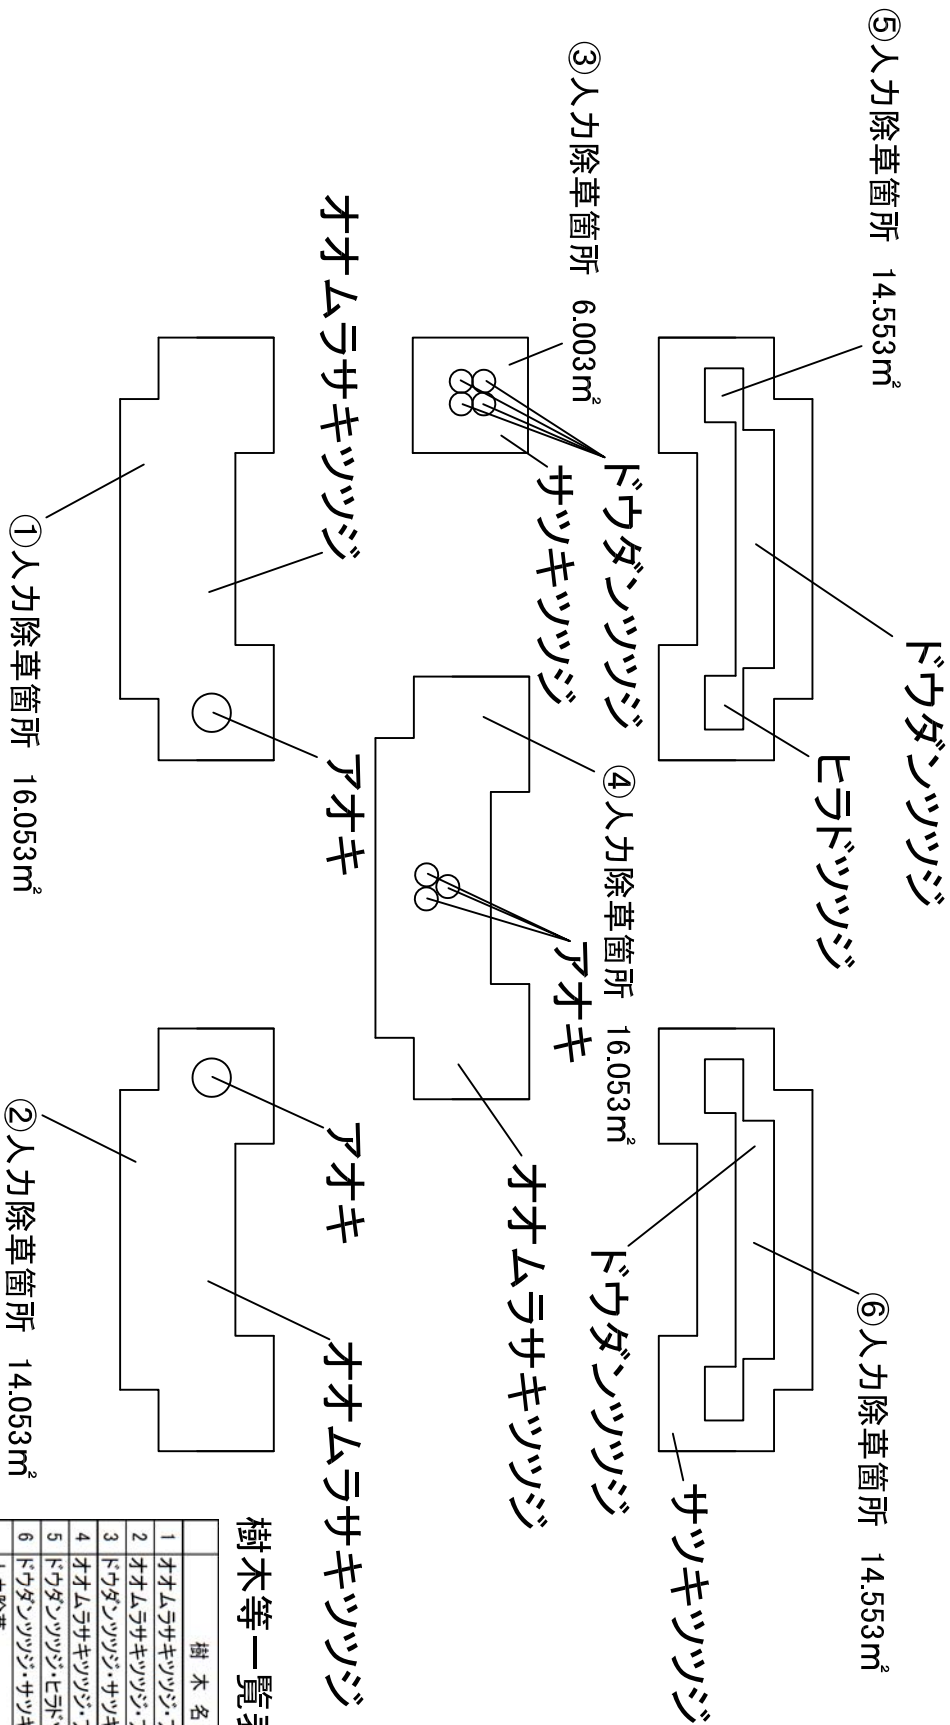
⑤人力除草箇所 14.553㎡

③人力除草箇所 6.003㎡

ドウダンツツジ

ヒラドツツジ

ドウダンツツジ

サツキツツジ

オオムラサキツツジ

①人力除草箇所 16.053㎡

アオキ

④人力除草箇所 16.053㎡

アオキ

⑥人力除草箇所 14.553㎡

ドウダンツツジ

サツキツツジ

オオムラサキツツジ

アオキ

オオムラサキツツジ

②人力除草箇所 14.053㎡

樹木等一覧表

| | 樹 木 名 |
|---|---|
| 1 | オオムラサキツツジ・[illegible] |
| 2 | オオムラサキツツジ・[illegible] |
| 3 | ドウダンツツジ・サツキ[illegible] |
| 4 | オオムラサキツツジ・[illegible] |
| 5 | ドウダンツツジ・ヒラド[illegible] |
| 6 | ドウダンツツジ・サツキ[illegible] |
| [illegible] | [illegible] |